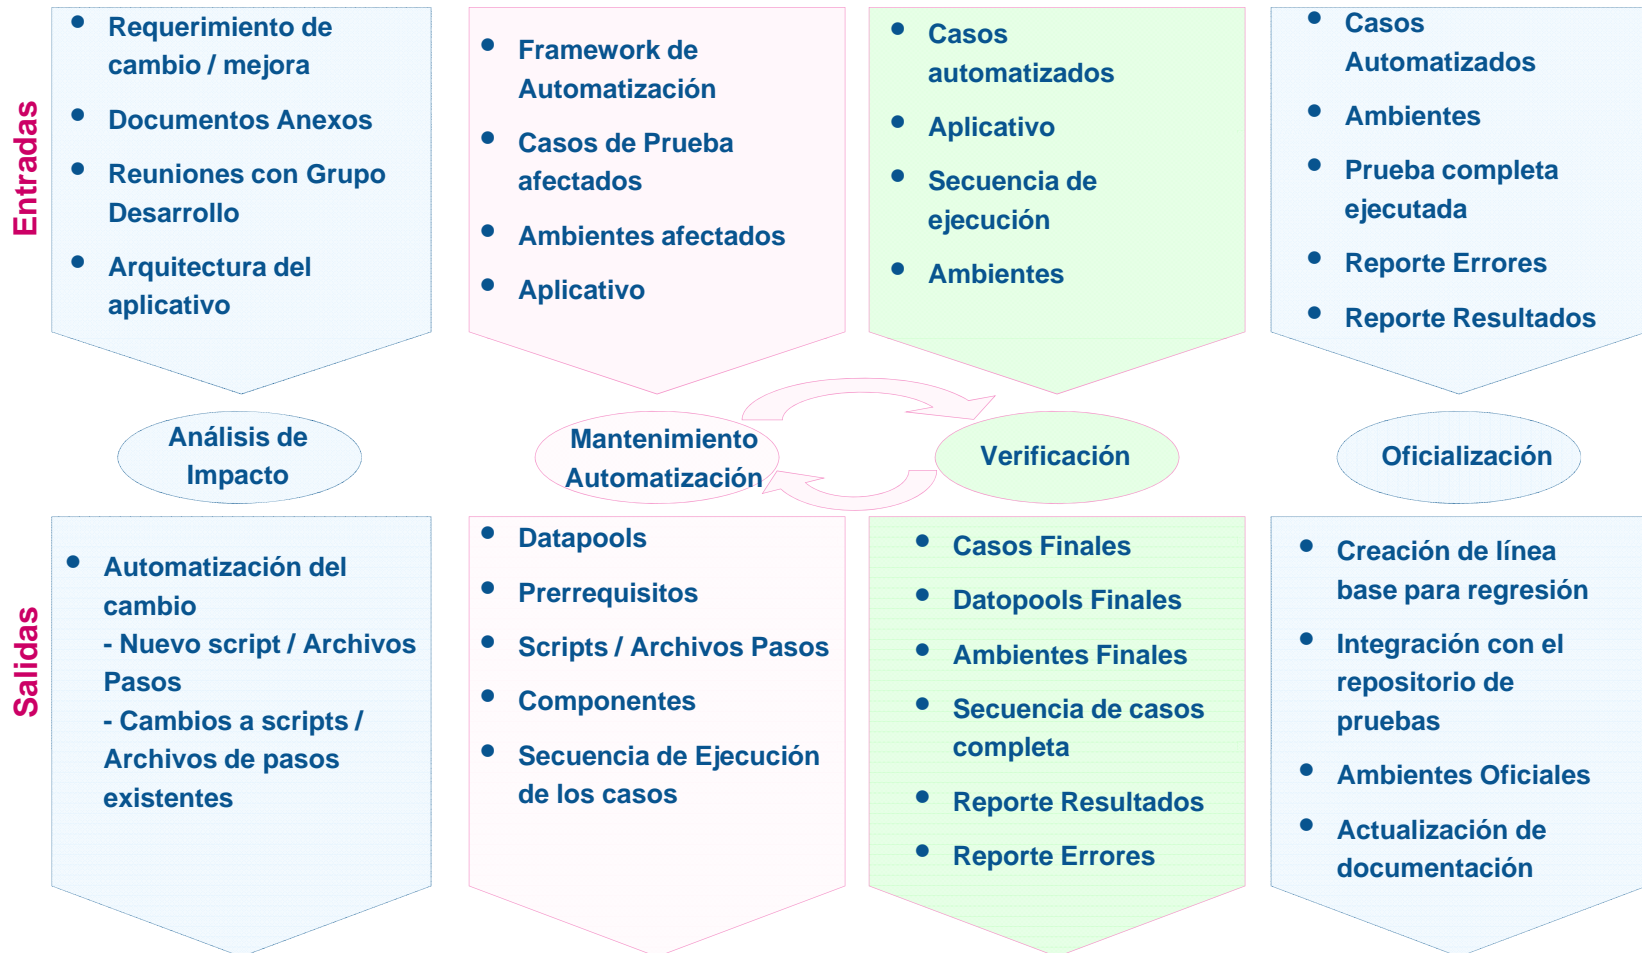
Entradas

- Requerimiento de cambio / mejora
- Documentos Anexos
- Reuniones con Grupo Desarrollo
- Arquitectura del aplicativo

- Framework de Automatización
- Casos de Prueba afectados
- Ambientes afectados
- Aplicativo

- Casos automatizados
- Aplicativo
- Secuencia de ejecución
- Ambientes

- Casos Automatizados
- Ambientes
- Prueba completa ejecutada
- Reporte Errores
- Reporte Resultados

Análisis de Impacto

Mantenimiento Automatización

Verificación

Oficialización

Salidas

- Automatización del cambio
- Nuevo script / Archivos Pasos
- Cambios a scripts / Archivos de pasos existentes

- Datapools
- Prerrequisitos
- Scripts / Archivos Pasos
- Componentes
- Secuencia de Ejecución de los casos

- Casos Finales
- Datopools Finales
- Ambientes Finales
- Secuencia de casos completa
- Reporte Resultados
- Reporte Errores

- Creación de línea base para regresión
- Integración con el repositorio de pruebas
- Ambientes Oficiales
- Actualización de documentación